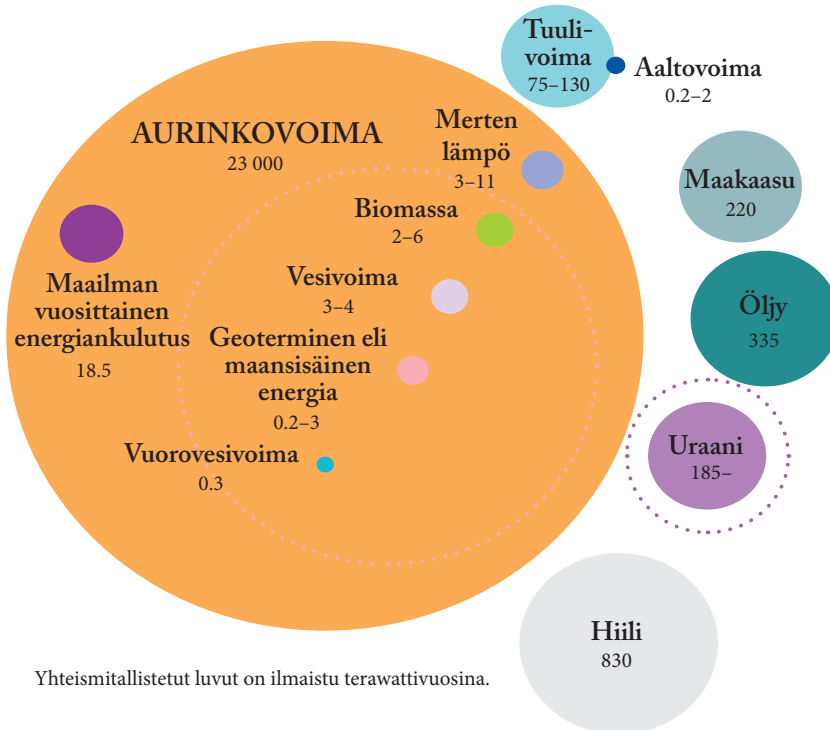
Tuulivoima
75–130

Aaltovoima
0.2–2

AURINKOVOIMA
23 000

Merten lämpö
3–11

Maakaasu
220

Biomassa
2–6

Maailman vuosittainen energiankulutus
18.5

Vesivoima
3–4

Öljy
335

Geoterminen eli maansisäinen energia
0.2–3

Uraani
185–

Vuorovesivoima
0.3

Hiili
830

Yhteismitallistetut luvut on ilmaistu terawattivuosina.